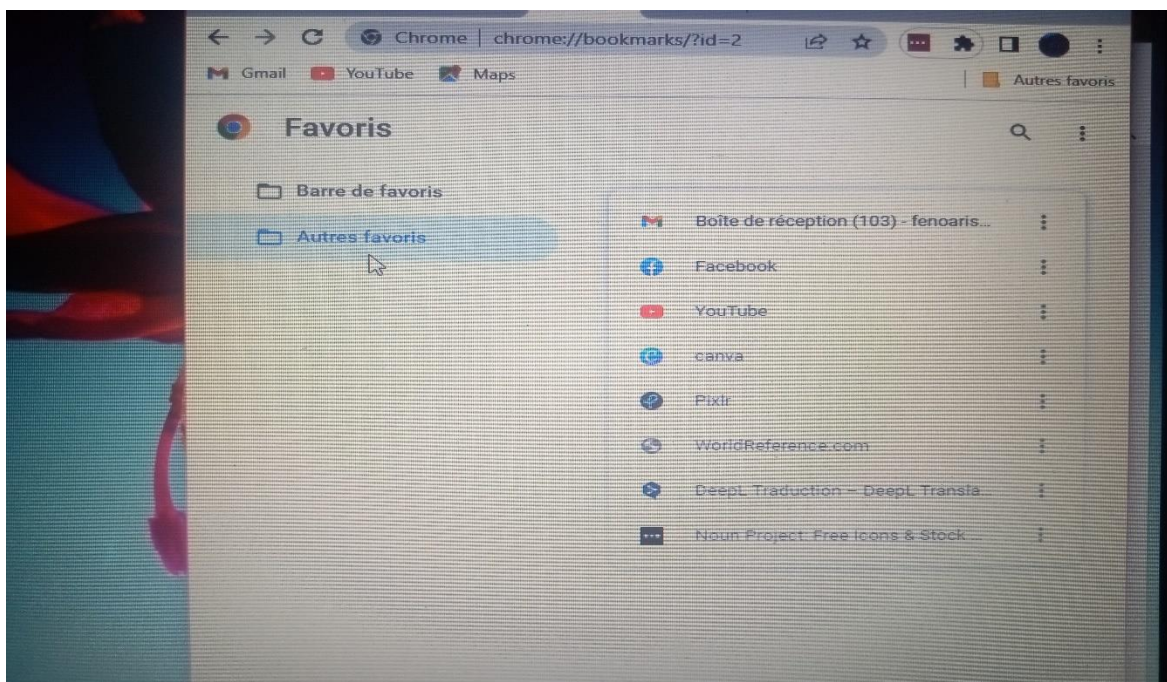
Chrome | chrome://bookmarks/?id=2

Gmail YouTube Maps

Autres favoris

Favoris

Barre de favoris

Autres favoris

Boîte de réception (103) - fenoaris...

Facebook

YouTube

canva

Pixlr

WordReference.com

DeepL Traduction – DeepL Transla...

Noun Project: Free Icons & Stock ...